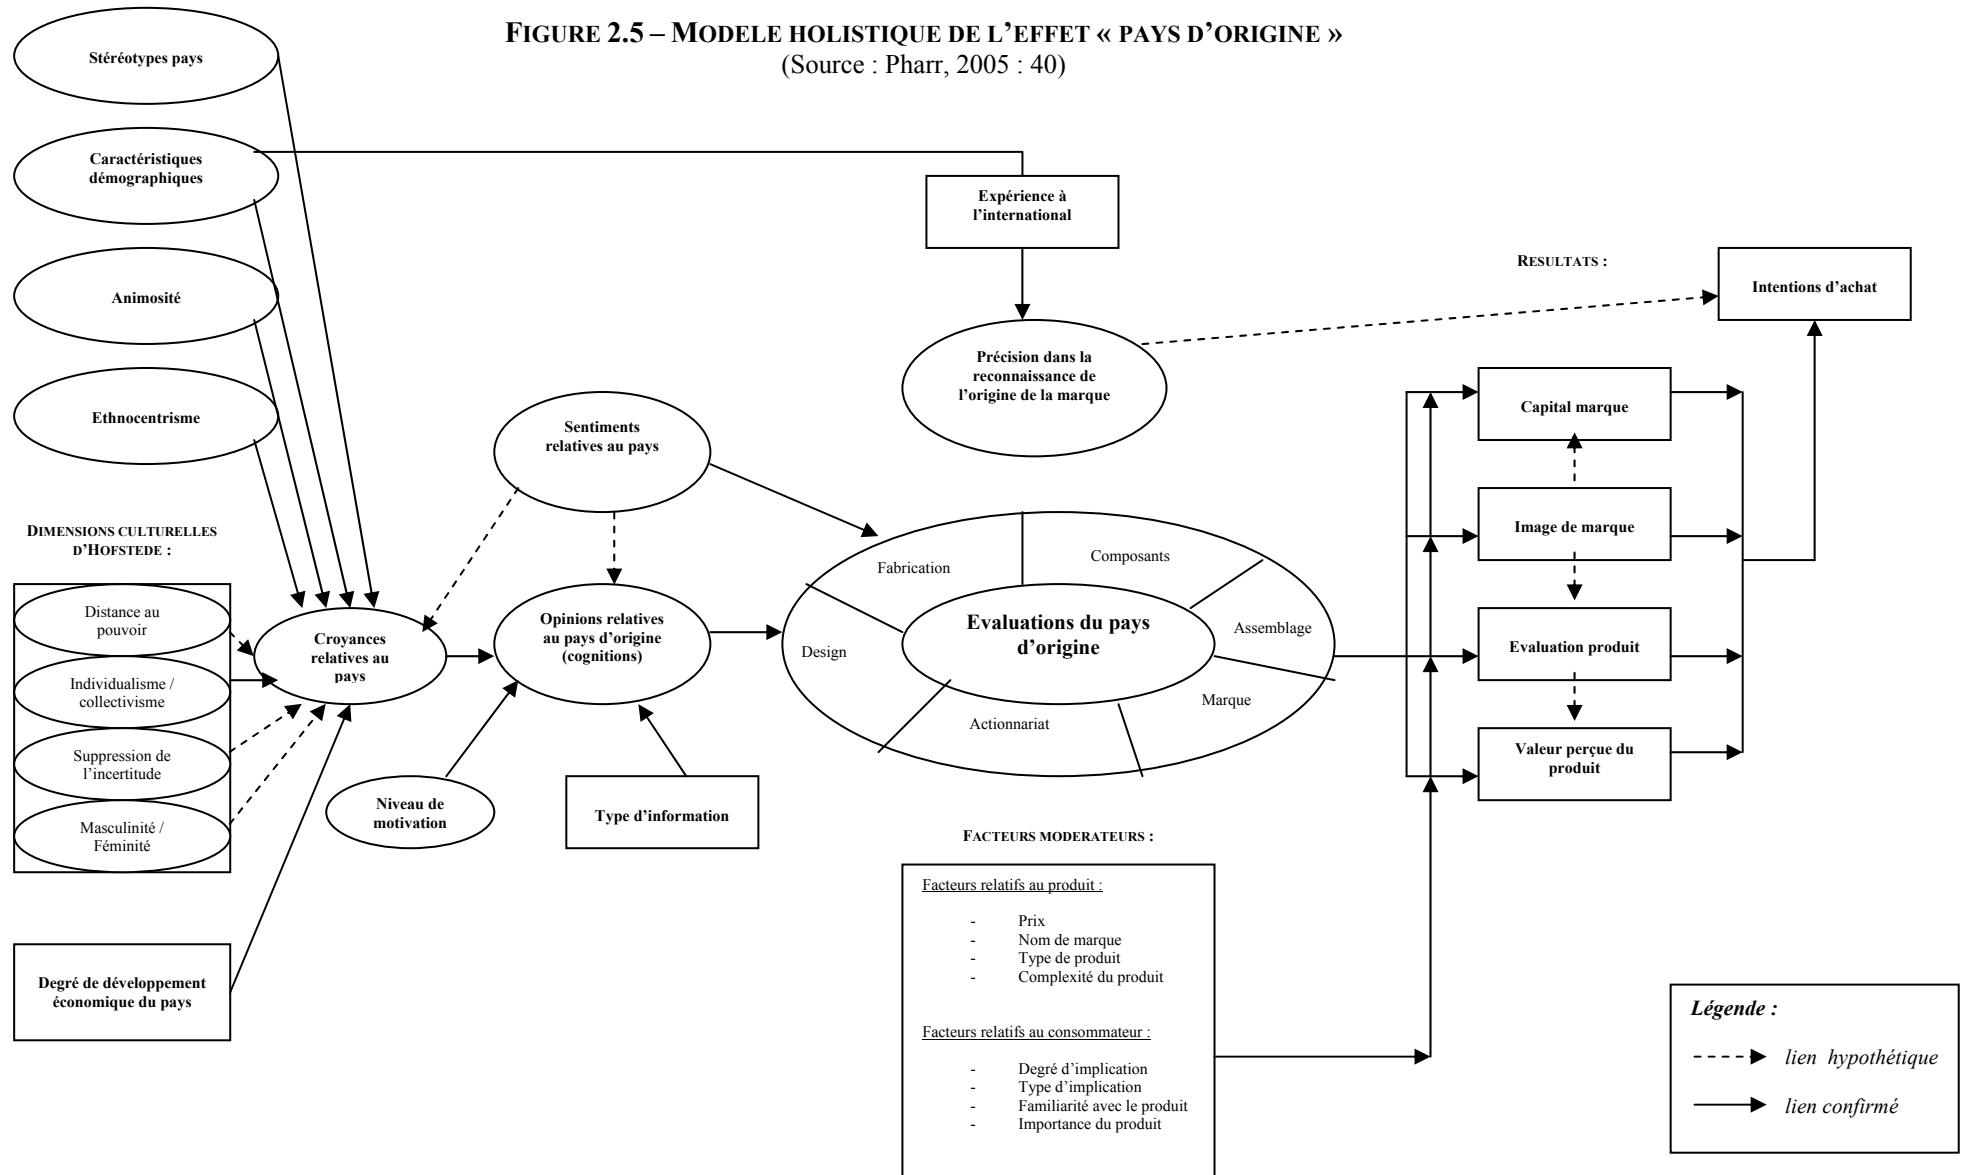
FIGURE 2.5 – MODELE HOLISTIQUE DE L'EFFET « PAYS D'ORIGINE »
(Source : Pharr, 2005 : 40)

Stéréotypes pays

Caractéristiques démographiques

Animosité

Ethnocentrisme

DIMENSIONS CULTURELLES D'HOFSTEDE :

Distance au pouvoir

Individualisme / collectivisme

Suppression de l'incertitude

Masculinité / Féminité

Degré de développement économique du pays

Croyances relatives au pays

Niveau de motivation

Sentiments relatives au pays

Opinions relatives au pays d'origine (cognitions)

Type d'information

Expérience à l'international

Précision dans la reconnaissance de l'origine de la marque

Evaluations du pays d'origine

Fabrication

Composants

Assemblage

Marque

Actionnariat

Design

RESULTATS :

Intentions d'achat

Capital marque

Image de marque

Evaluation produit

Valeur perçue du produit

FACTEURS MODERATEURS :

Facteurs relatifs au produit :

- Prix
- Nom de marque
- Type de produit
- Complexité du produit

Facteurs relatifs au consommateur :

- Degré d'implication
- Type d'implication
- Familiarité avec le produit
- Importance du produit

Légende :

lien hypothétique

lien confirmé